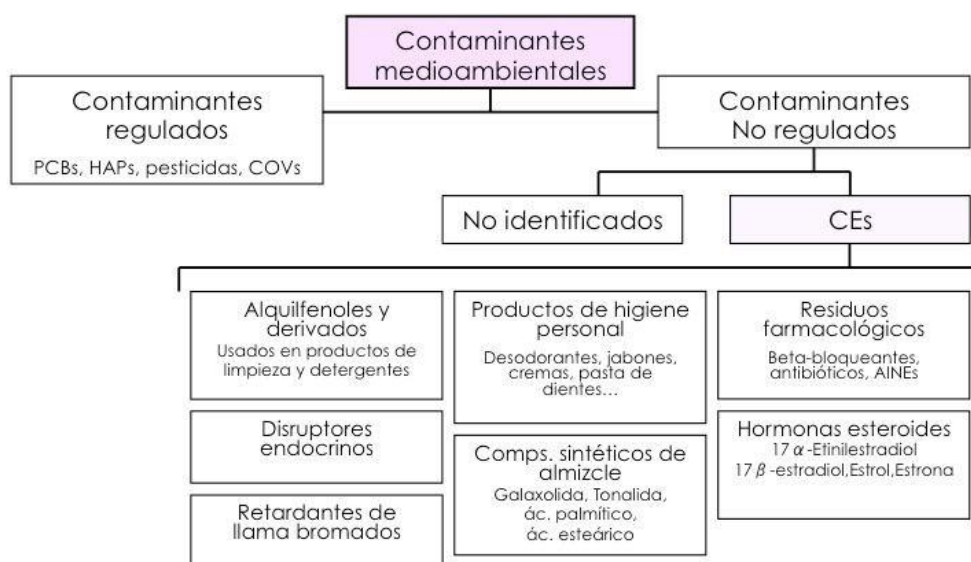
Contaminantes medioambientales

Contaminantes regulados
PCBs, HAPs, pesticidas, COVs

Contaminantes No regulados

No identificados

CEs

Alquilfenoles y derivados
Usados en productos de limpieza y detergentes

Disruptores endocrinos

Retardantes de llama bromados

Productos de higiene personal
Desodorantes, jabones, cremas, pasta de dientes…

Comps. sintéticos de almizcle
Galaxolida, Tonalida, ác. palmítico, ác. esteárico

Residuos farmacológicos
Beta-bloqueantes, antibióticos, AINEs

Hormonas esteroides
17 $\alpha$-Etinilestradiol
17 $\beta$-estradiol,Estrol,Estrona